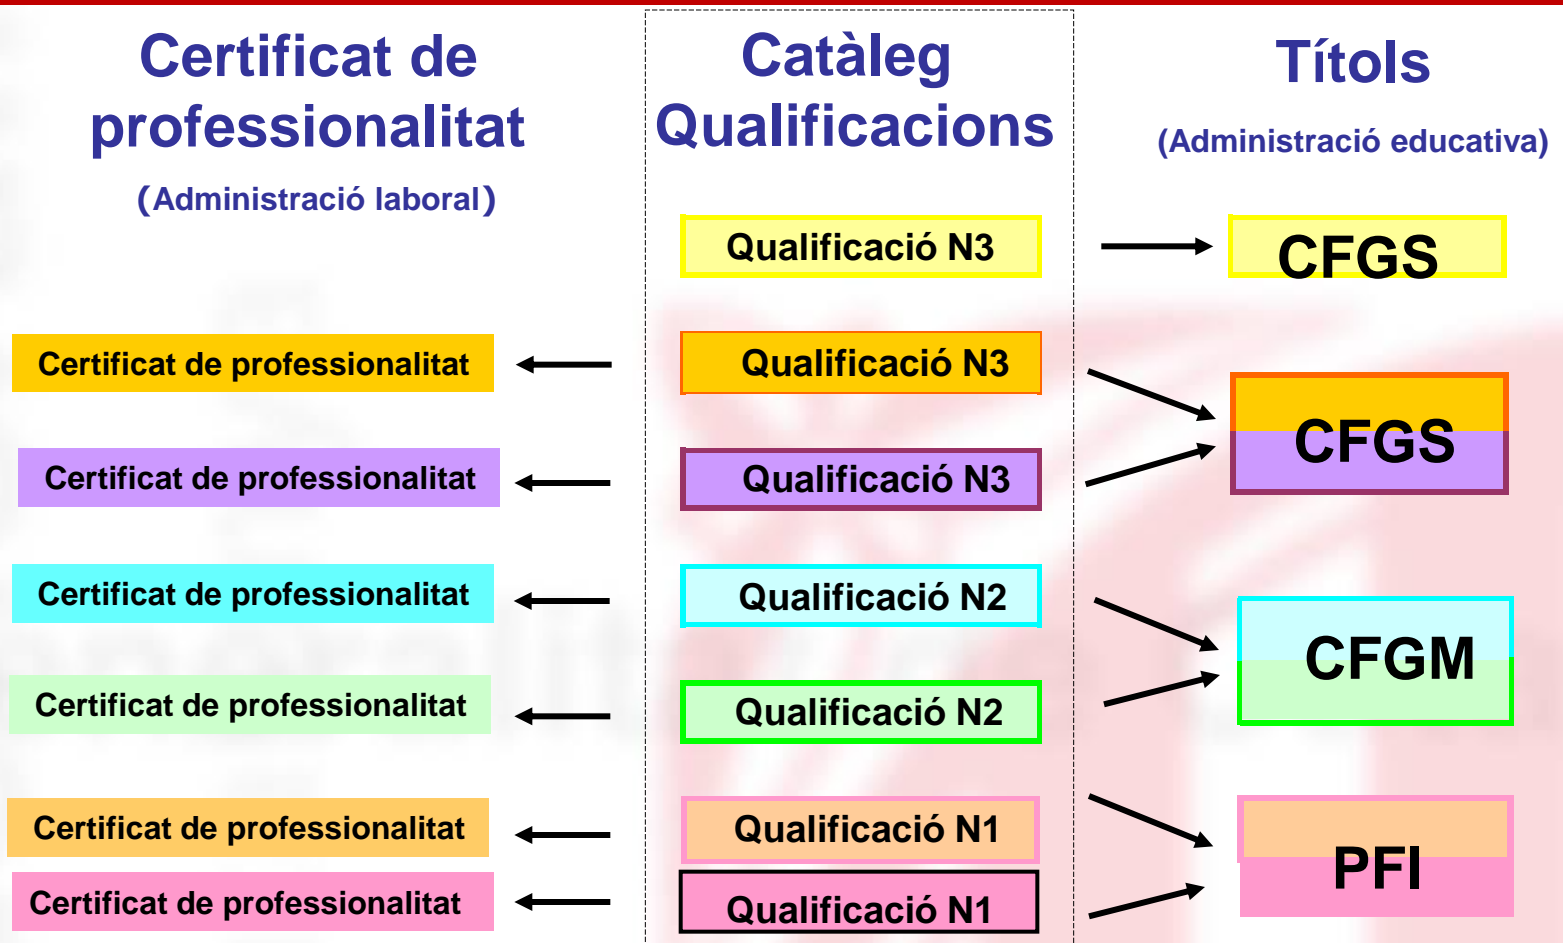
Certificat de professionalitat

(Administració laboral)

Catàleg Qualificacions

Títols

(Administració educativa)

Qualificació N3

CFGS

Certificat de professionalitat

Qualificació N3

Certificat de professionalitat

Qualificació N3

CFGS

Certificat de professionalitat

Qualificació N2

Certificat de professionalitat

Qualificació N2

CFGM

Certificat de professionalitat

Qualificació N1

Certificat de professionalitat

Qualificació N1

PFI